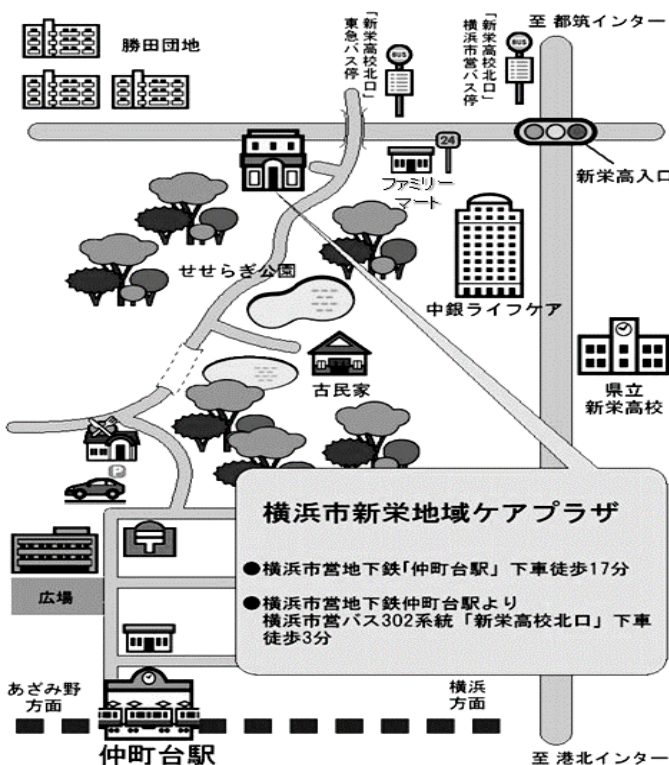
勝田団地

「新栄高校北口」東急バス停

「新栄高校北口」横浜市営バス停

BUS

BUS

至 都筑インター

24

ファミリーマート

新栄高入口

せせらぎ公園

中銀ライフケア

古民家

県立新栄高校

P

横浜市新栄地域ケアプラザ

●横浜市営地下鉄「仲町台駅」下車徒歩17分

●横浜市営地下鉄仲町台駅より横浜市営バス302系統「新栄高校北口」下車徒歩3分

広場

あざみ野方面

横浜方面

仲町台駅

至 港北インター